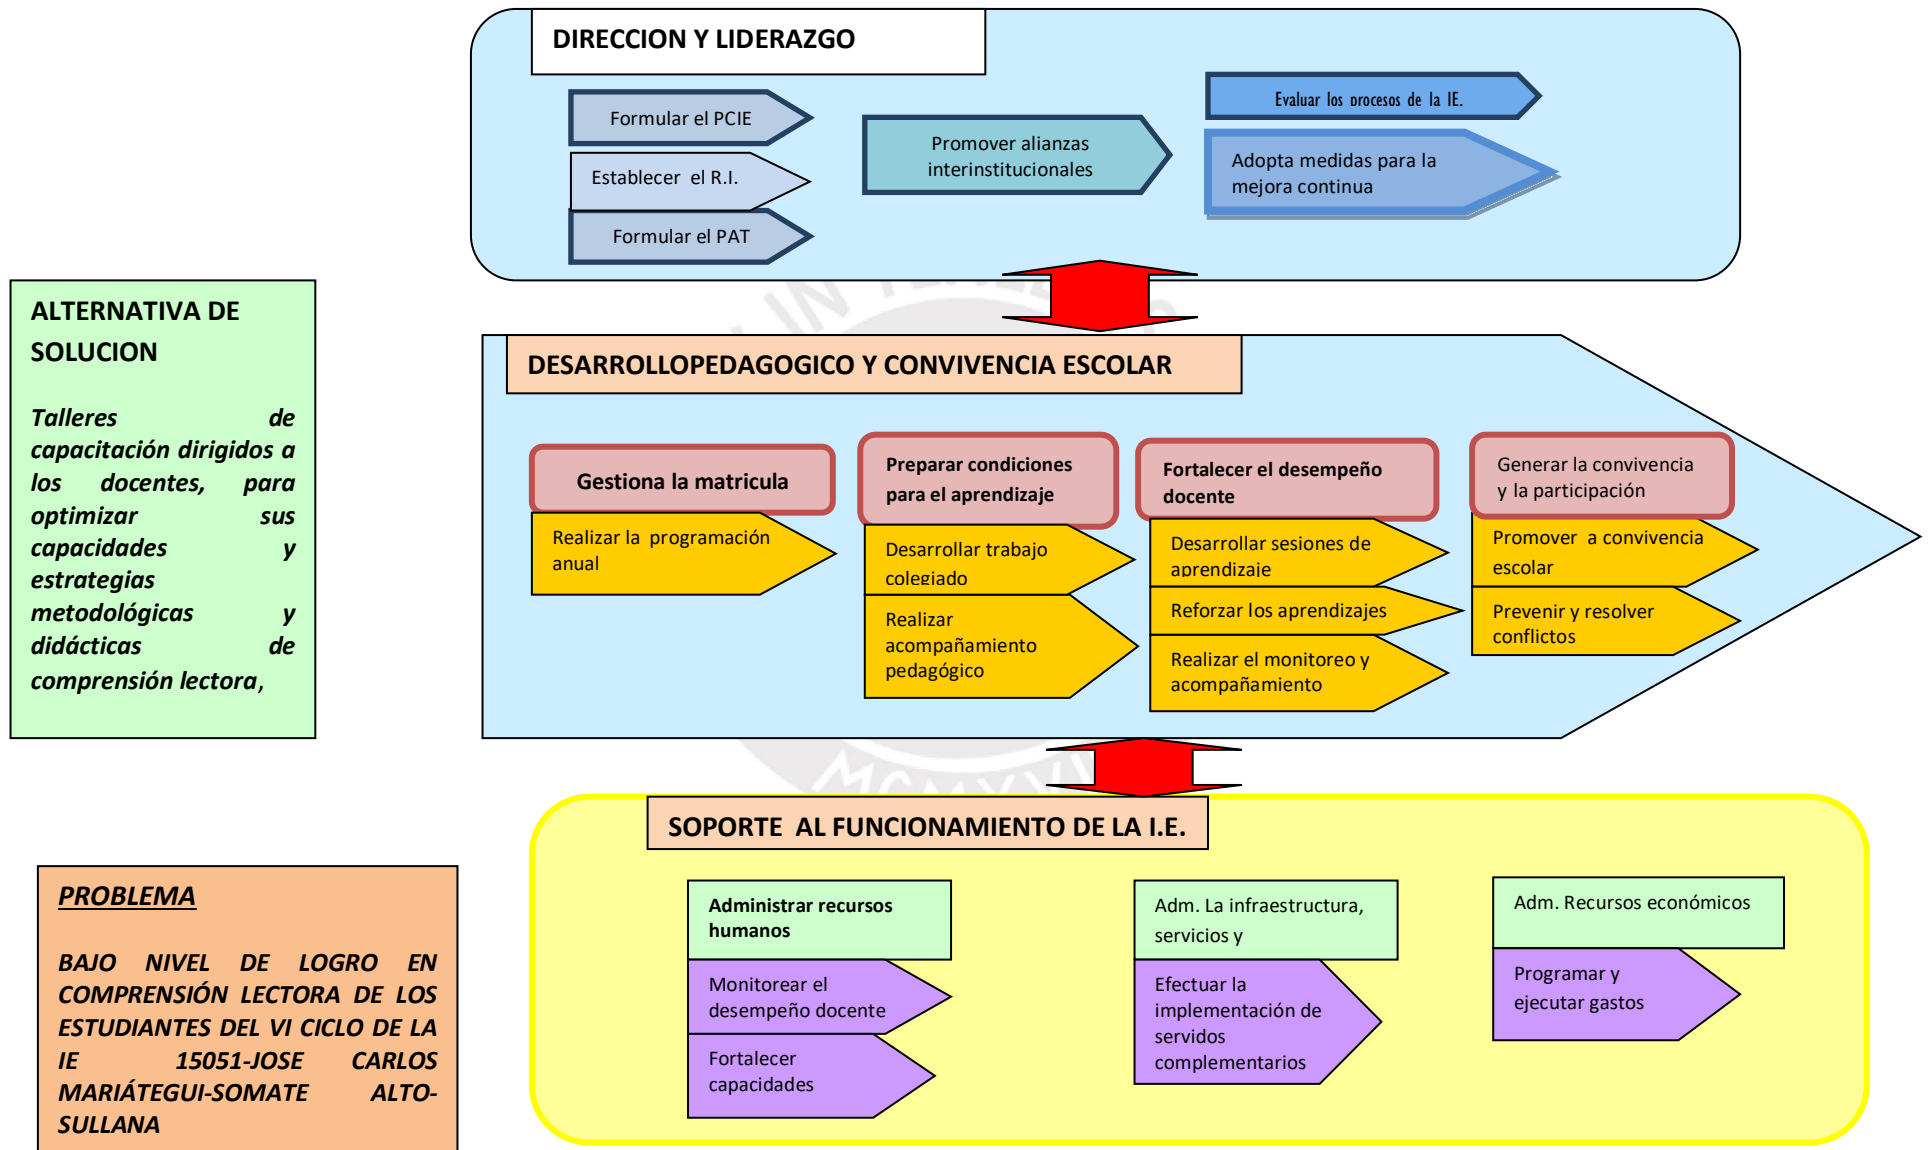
DIRECCION Y LIDERAZGO

Formular el PCIE

Establecer el R.I.

Formular el PAT

Promover alianzas interinstitucionales

Evaluar los procesos de la IE.

Adopta medidas para la mejora continua

ALTERNATIVA DE SOLUCION

Talleres de capacitación dirigidos a los docentes, para optimizar sus capacidades y estrategias metodológicas y didácticas de comprensión lectora,

DESARROLLOPEDAGOGICO Y CONVIVENCIA ESCOLAR

Gestiona la matricula

Realizar la programación anual

Preparar condiciones para el aprendizaje

Desarrollar trabajo colegiado

Realizar acompañamiento pedagógico

Fortalecer el desempeño docente

Desarrollar sesiones de aprendizaje

Reforzar los aprendizajes

Realizar el monitoreo y acompañamiento

Generar la convivencia y la participación

Promover a convivencia escolar

Prevenir y resolver conflictos

PROBLEMA

BAJO NIVEL DE LOGRO EN COMPRENSIÓN LECTORA DE LOS ESTUDIANTES DEL VI CICLO DE LA IE 15051-JOSE CARLOS MARIÁTEGUI-SOMATE ALTO-SULLANA

SOPORTE AL FUNCIONAMIENTO DE LA I.E.

Administrar recursos humanos

Monitorear el desempeño docente

Fortalecer capacidades

Adm. La infraestructura, servicios y

Efectuar la implementación de servidos complementarios

Adm. Recursos económicos

Programar y ejecutar gastos